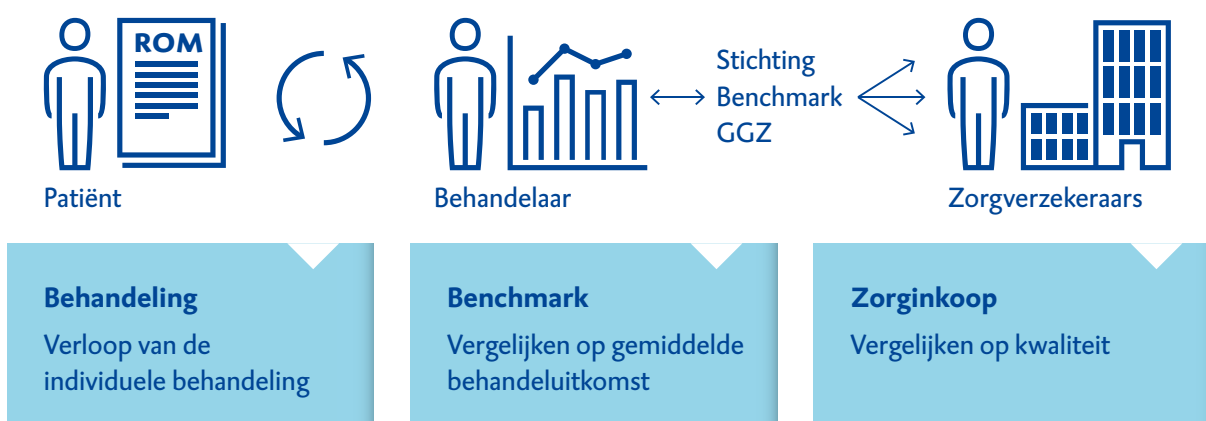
ROM

Patiënt

Behandelaar

Stichting Benchmark GGZ

Zorgverzekeraars

**Behandeling**
Verloop van de individuele behandeling

**Benchmark**
Vergelijken op gemiddelde behandeluitkomst

**Zorginkoop**
Vergelijken op kwaliteit